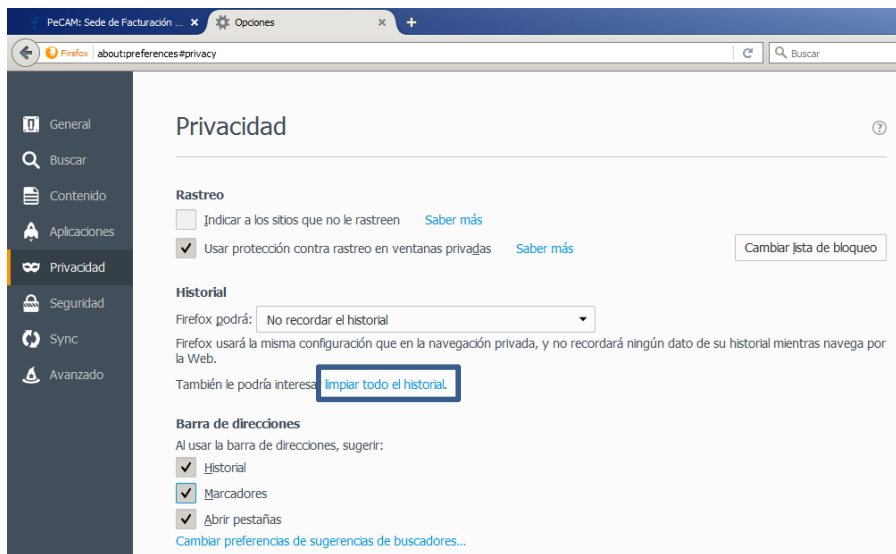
PeCAM: Sede de Facturación ... ×
Opciones ×
+

Firefox about:preferences#privacy
Buscar

General
Buscar
Contenido
Aplicaciones
Privacidad
Seguridad
Sync
Avanzado

Privacidad

?

Rastreo

Indicar a los sitios que no le rastreen Saber más

Usar protección contra rastreo en ventanas privadas Saber más

Cambiar lista de bloqueo

Historial

Firefox podrá: No recordar el historial

Firefox usará la misma configuración que en la navegación privada, y no recordará ningún dato de su historial mientras navega por la Web.

También le podría interesa limpiar todo el historial.

Barra de direcciones

Al usar la barra de direcciones, sugerir:

Historial

Marcadores

Abrir pestañas

Cambiar preferencias de sugerencias de buscadores...